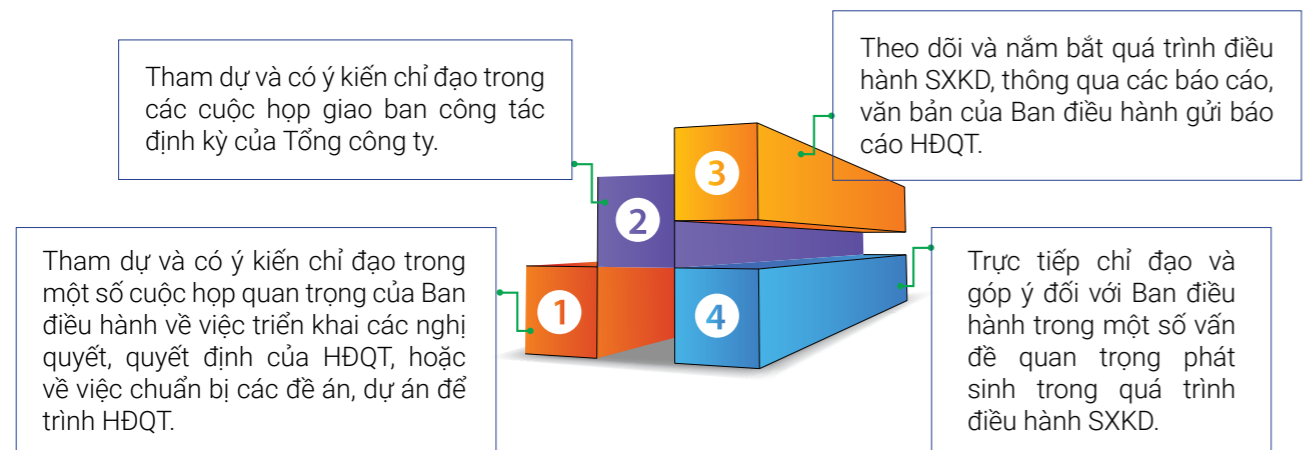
Tham dự và có ý kiến chỉ đạo trong các cuộc họp giao ban công tác định kỳ của Tổng công ty.

Theo dõi và nắm bắt quá trình điều hành SXKD, thông qua các báo cáo, văn bản của Ban điều hành gửi báo cáo HĐQT.

3

2

Tham dự và có ý kiến chỉ đạo trong một số cuộc họp quan trọng của Ban điều hành về việc triển khai các nghị quyết, quyết định của HĐQT, hoặc về việc chuẩn bị các đề án, dự án để trình HĐQT.

1

4

Trực tiếp chỉ đạo và góp ý đối với Ban điều hành trong một số vấn đề quan trọng phát sinh trong quá trình điều hành SXKD.